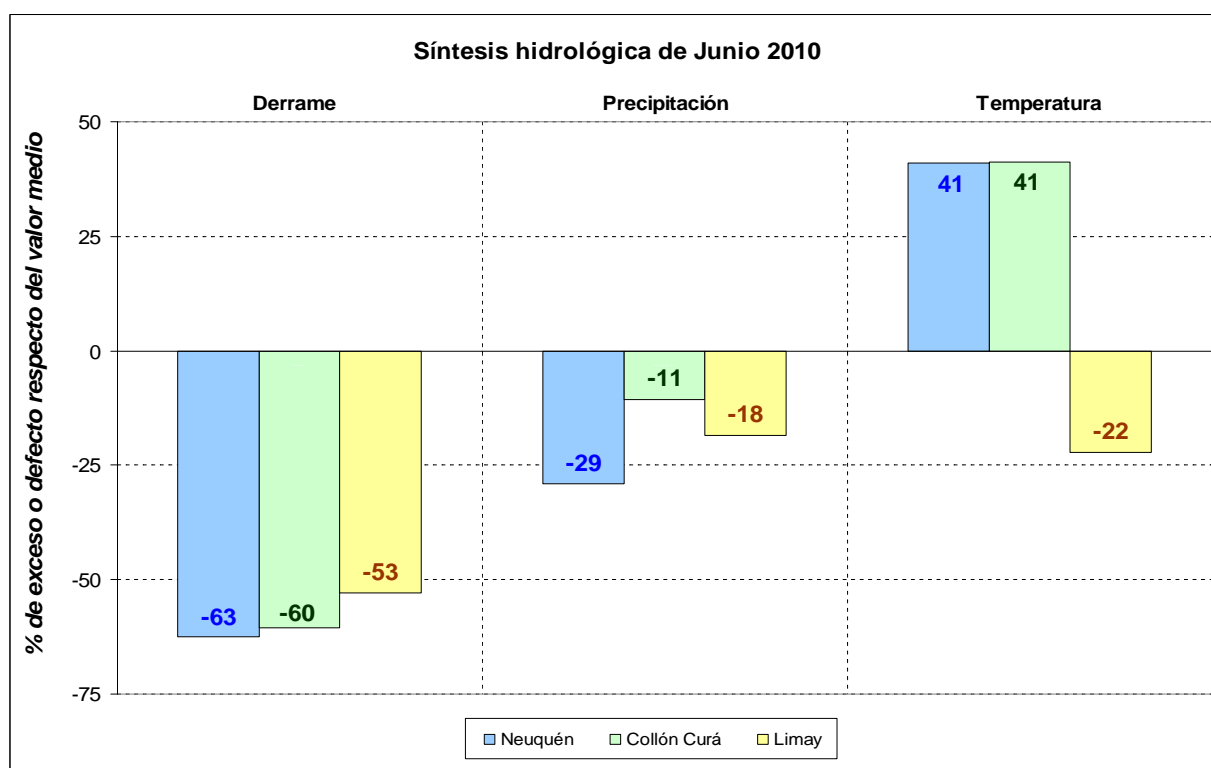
Síntesis hidrológica de Junio 2010

Derrame

Precipitación

Temperatura

% de exceso o defecto respecto del valor medio

50
25
0
-25
-50
-75

-63
-60
-53

-29
-11
-18

41
41
-22

Neuquén
Collón Curá
Limay